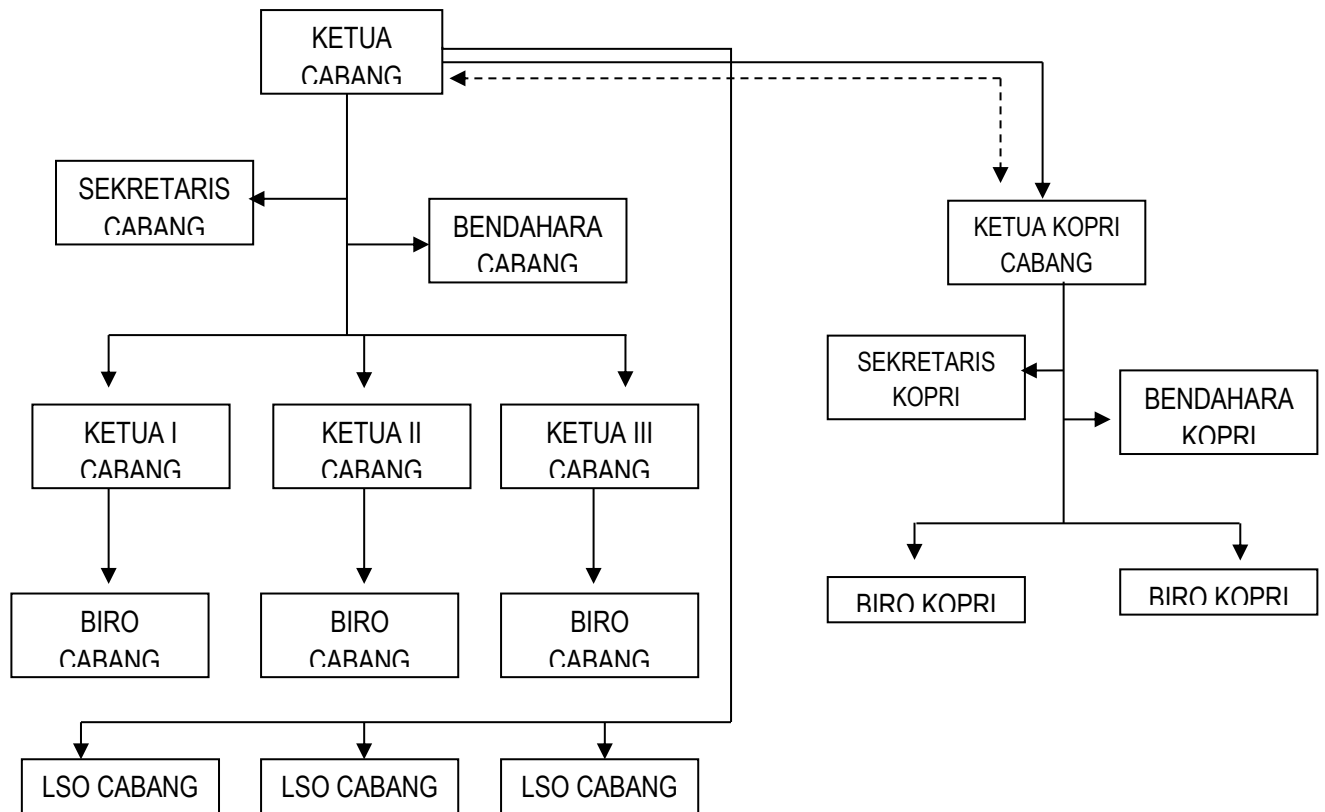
KETUA CABANG

SEKRETARIS CABANG

BENDAHARA CABANG

KETUA I CABANG

KETUA II CABANG

KETUA III CABANG

BIRO CABANG

BIRO CABANG

BIRO CABANG

LSO CABANG

LSO CABANG

LSO CABANG

KETUA KOPRI CABANG

SEKRETARIS KOPRI

BENDAHARA KOPRI

BIRO KOPRI

BIRO KOPRI